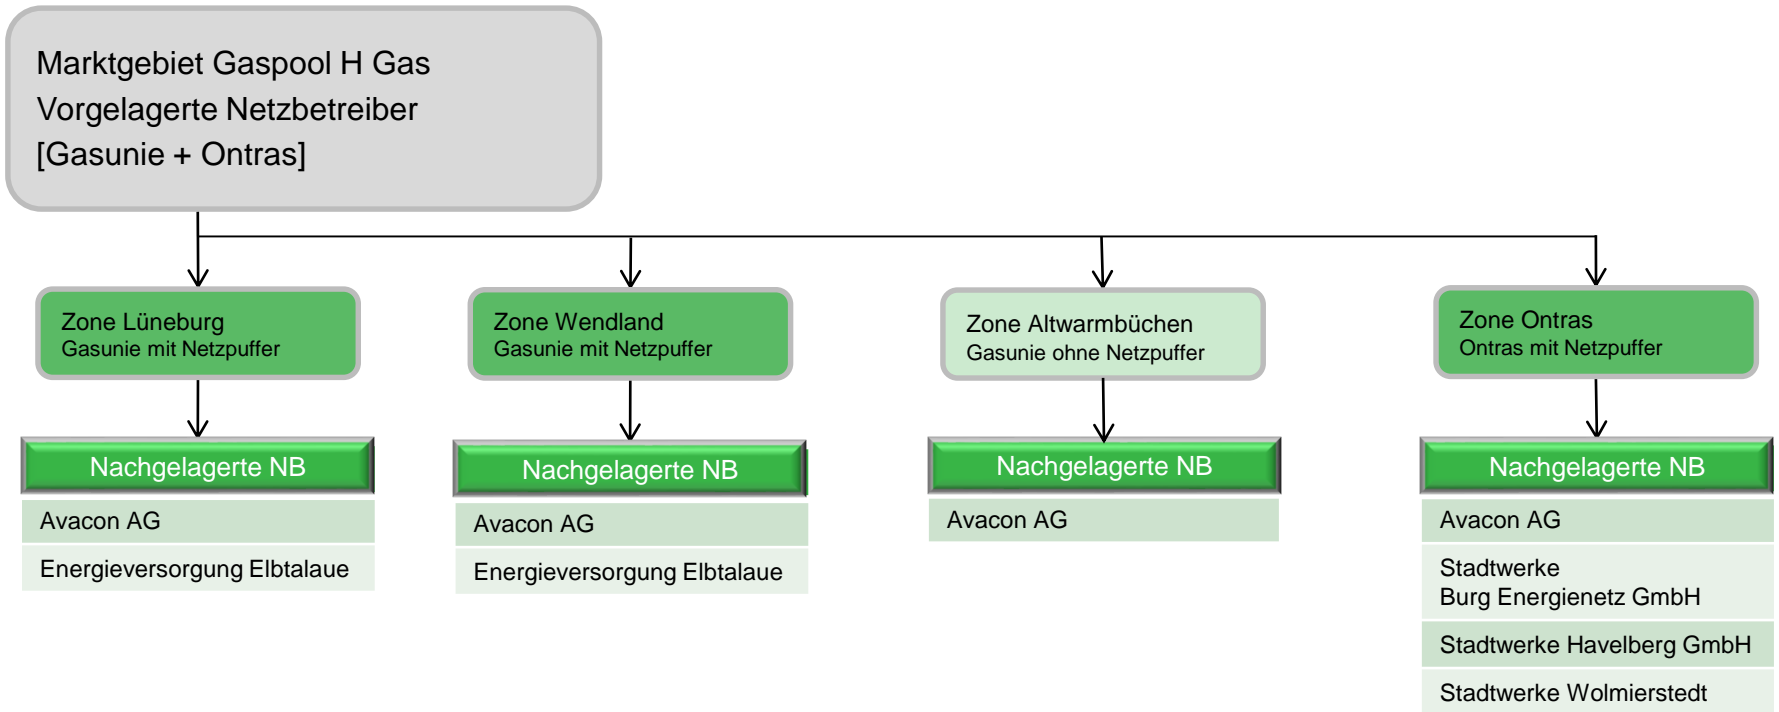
Marktgebiet Gaspool H Gas
Vorgelagerte Netzbetreiber
[Gasunie + Ontras]

Zone Lüneburg
Gasunie mit Netzpuffer

Nachgelagerte NB

Avacon AG

Energieversorgung Elbtalaue

Zone Wendland
Gasunie mit Netzpuffer

Nachgelagerte NB

Avacon AG

Energieversorgung Elbtalaue

Zone Altwarmbüchen
Gasunie ohne Netzpuffer

Nachgelagerte NB

Avacon AG

Zone Ontras
Ontras mit Netzpuffer

Nachgelagerte NB

Avacon AG

Stadtwerke
Burg Energienetz GmbH

Stadtwerke Havelberg GmbH

Stadtwerke Wolmierstedt